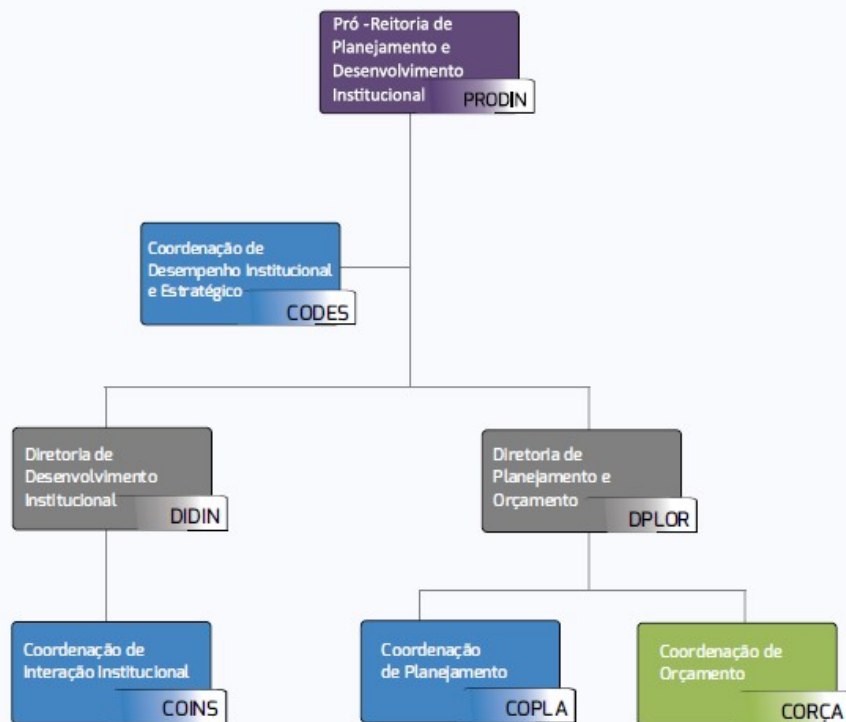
Pró -Reitoria de Planejamento e Desenvolvimento Institucional
PRODIN

Coordenação de Desempenho Institucional e Estratégico
CODES

Diretoria de Desenvolvimento Institucional
DIDIN

Diretoria de Planejamento e Orçamento
DPLOR

Coordenação de Interação Institucional
COINS

Coordenação de Planejamento
COPLA

Coordenação de Orçamento
CORÇA